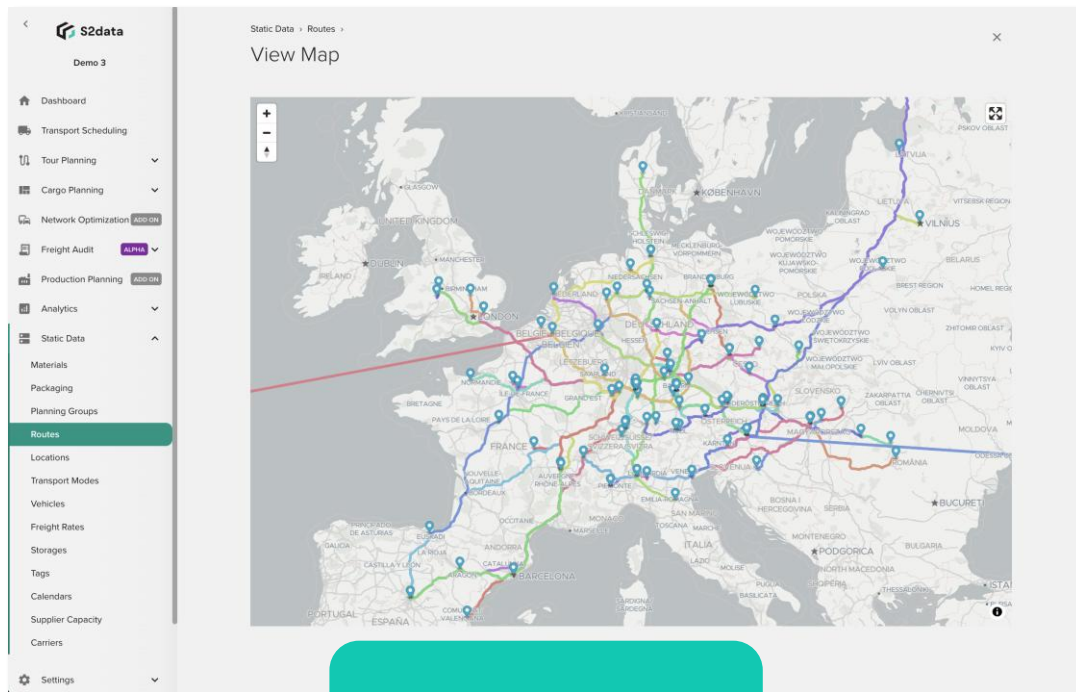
S2data

Demo 3

Dashboard
Transport Scheduling
Tour Planning
Cargo Planning
Network Optimization ADD ON
Freight Audit ALPHA
Production Planning ADD ON
Analytics
Static Data
Materials
Packaging
Planning Groups
Routes
Locations
Transport Modes
Vehicles
Freight Rates
Storages
Tags
Calendars
Supplier Capacity
Carriers
Settings

Static Data › Routes ›
View Map

+
−

GLASGOW
UNITED KINGDOM
MANCHESTER
IRELAND
DUBLIN
BIRMINGHAM
LONDON
KØBENHAVN
SCHLESWIG-HOLSTEIN
HAMBURG
MECKLENBURG-VORPOMMERN
NIEDERSACHSEN
BRANDENBURG
SACHSEN-ANHALT
DEUTSCHLAND
BELGIË / BELGIQUE
LUXEMBURG
NORMANDIE
ÎLE-DE-FRANCE
GRAND EST
BRETAGNE
PAYS DE LA LOIRE
FRANCE
NOUVELLE-AQUITAINE
BORDEAUX
AUVERGNE-RHÔNE-ALPES
OCCITANIE
MONACO
PRINCIPADO DE ASTURIAS
EUSKADI
LA RIOJA
CASTILLA Y LEÓN
ARAGÓN
CATALUNYA
BARCELONA
ANDORRA
PORTUGAL
ESPAÑA
COMUNITAT VALENCIANA
SCHWEIZ / SUISSE / SVIZZERA
PIEMONTE
EMILIA-ROMAGNA
SAN MARINO
ITALIA
ÖSTERREICH
KÄRNTEN
VENEZIA
SLOVENIJA
BOSNA I HERCEGOVINA
SRBIJA
MONTENEGRO
PODGORICA
NORTH MACEDONIA
SHQIPËRIA
BULGARIA
BUCUREȘTI
ROMÂNIA
MAGYARORSZÁG
SLOVENSKO
ZAKARPATTIA OBLAST
CHERNIVTSI OBLAST
VINNYTSIA OBLAST
MOLDOVA
ODESA
KYIV OBLAST
LVIV OBLAST
ZHITOMIR OBLAST
VOLYN OBLAST
POLSKA
WOJEWÓDZTWO LUBUSKIE
WOJEWÓDZTWO POMORSKIE
WOJEWÓDZTWO ŚWIĘTOKRZYSKIE
WOJEWÓDZTWO MAŁOPOLSKIE
WOJEWÓDZTWO ŁÓDZKIE
KALININGRAD OBLAST
LIETUVA
VILNIUS
VITSEBSK REGION
BELARUS
BREST REGION
HOMEL REGION
LATVIJA
PSKOV OBLAST